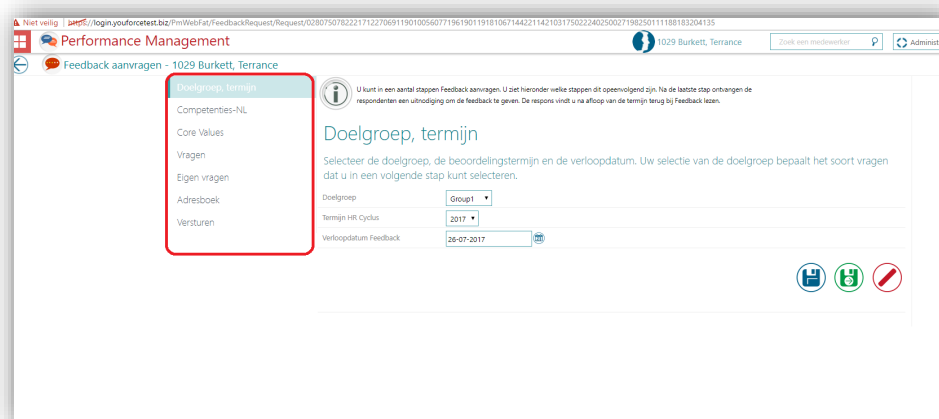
Niet veilig | https://login.youforcetest.biz/PmWebFat/FeedbackRequest/Request/028075078222171227069119010056077196190119181067144221142103175022240250027198250111188183204135

Performance Management

1029 Burkett, Terrance

Zoek een medewerker

Administ

Feedback aanvragen - 1029 Burkett, Terrance

Doelgroep, termijn

Competenties-NL

Core Values

Vragen

Eigen vragen

Adresboek

Versturen

U kunt in een aantal stappen Feedback aanvragen. U ziet hieronder welke stappen dit opeenvolgend zijn. Na de laatste stap ontvangen de respondenten een uitnodiging om de feedback te geven. De respons vindt u na afloop van de termijn terug bij Feedback lezen.

Doelgroep, termijn

Selecteer de doelgroep, de beoordelingstermijn en de verloopdatum. Uw selectie van de doelgroep bepaalt het soort vragen dat u in een volgende stap kunt selecteren.

Doelgroep Group1

Termijn HR Cyclus 2017

Verloopdatum Feedback 26-07-2017